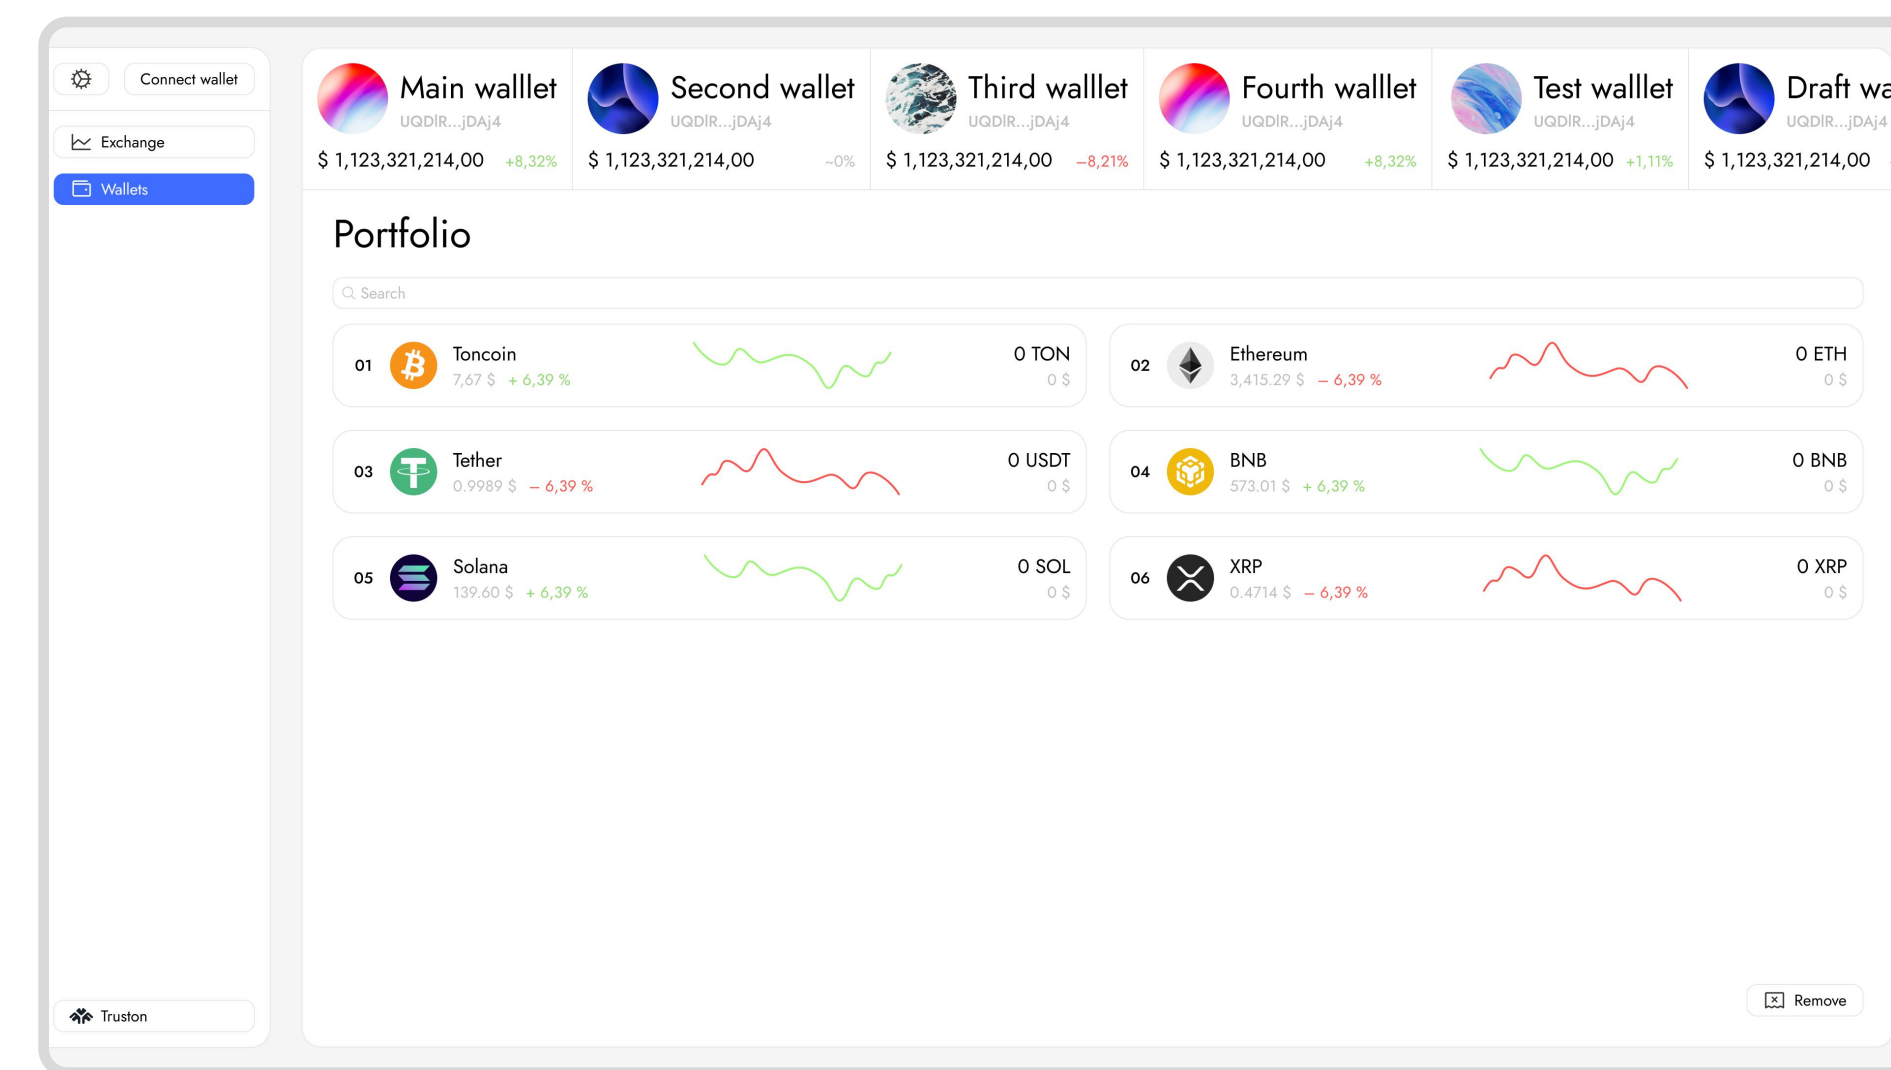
Connect wallet

Exchange

Wallets

Truston

Main walllet
UQDIR...jDAj4
$ 1,123,321,214,00 +8,32%

Second wallet
UQDIR...jDAj4
$ 1,123,321,214,00 ~0%

Third walllet
UQDIR...jDAj4
$ 1,123,321,214,00 −8,21%

Fourth walllet
UQDIR...jDAj4
$ 1,123,321,214,00 +8,32%

Test walllet
UQDIR...jDAj4
$ 1,123,321,214,00 +1,11%

Draft wa
UQDIR...jDAj4
$ 1,123,321,214,00

Portfolio

Search

01 Toncoin
7,67 $ + 6,39 %
0 TON
0 $

02 Ethereum
3,415.29 $ – 6,39 %
0 ETH
0 $

03 Tether
0.9989 $ – 6,39 %
0 USDT
0 $

04 BNB
573.01 $ + 6,39 %
0 BNB
0 $

05 Solana
139.60 $ + 6,39 %
0 SOL
0 $

06 XRP
0.4714 $ – 6,39 %
0 XRP
0 $

Remove